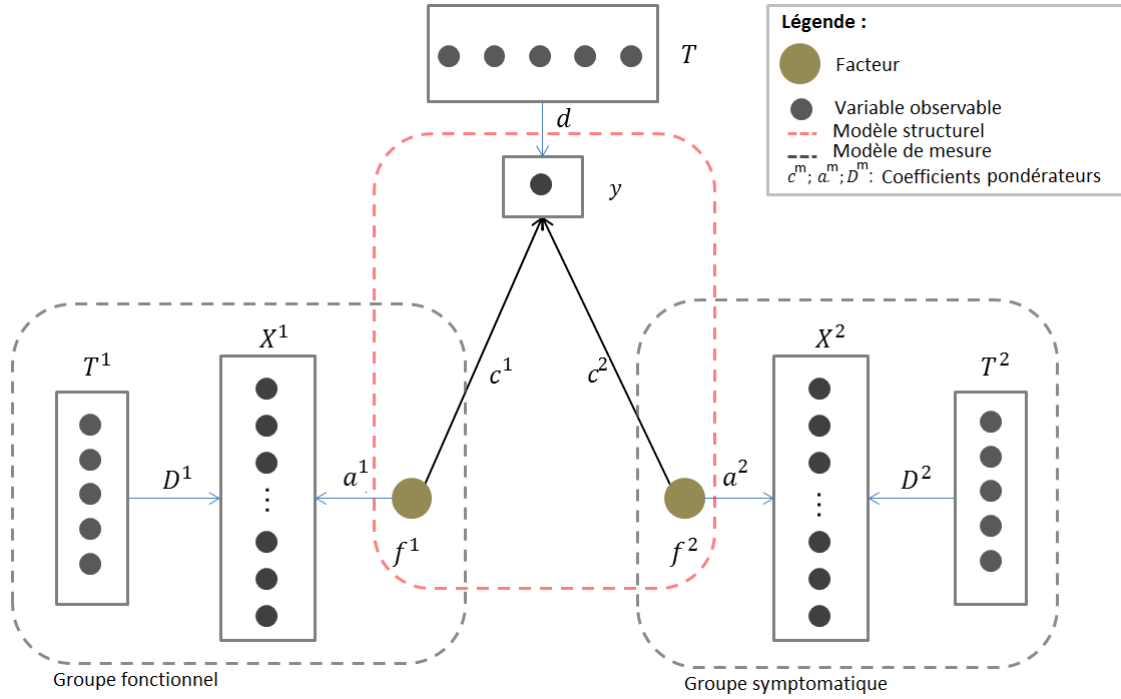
Légende :

Facteur

Variable observable

Modèle structurel

Modèle de mesure

$c^m$; $a^m$; $D^m$: Coefficients pondérateurs

$T$

$d$

$y$

$c^1$

$c^2$

$T^1$

$X^1$

$D^1$

$a^1$

$f^1$

$f^2$

$a^2$

$X^2$

$D^2$

$T^2$

Groupe fonctionnel

Groupe symptomatique